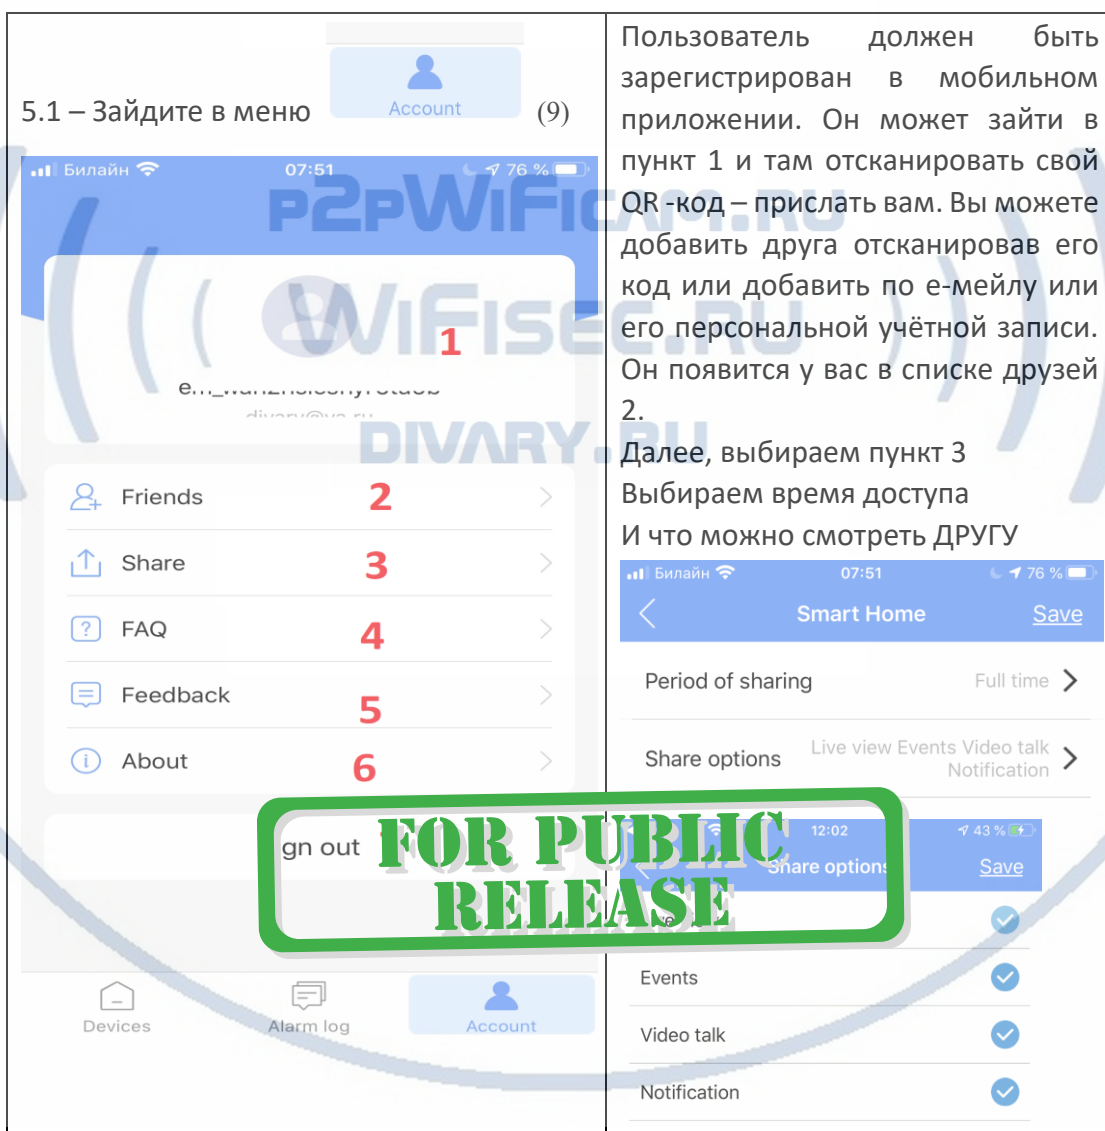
5.1 – Зайдите в меню Account (9)

Билайн 07:51 76 %

P2PWIFICAM.RU

WIFISEC.RU

1

e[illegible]

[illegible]

DIVARY.RU

Friends 2

Share 3

FAQ 4

Feedback 5

About 6

gn out

FOR PUBLIC RELEASE

Devices Alarm log Account

Пользователь должен быть зарегистрирован в мобильном приложении. Он может зайти в пункт 1 и там отсканировать свой QR -код – прислать вам. Вы можете добавить друга отсканировав его код или добавить по е-мейлу или его персональной учётной записи. Он появится у вас в списке друзей 2.

Далее, выбираем пункт 3

Выбираем время доступа

И что можно смотреть ДРУГУ

Билайн 07:51 76 %

Smart Home Save

Period of sharing Full time

Share options Live view Events Video talk Notification

12:02 43 %

Share options Save

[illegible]

Events

Video talk

Notification